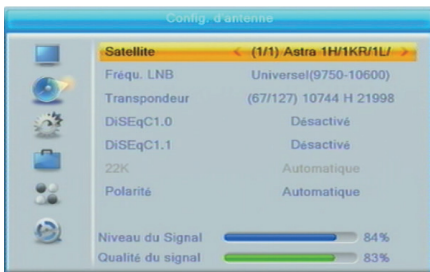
Config. d'antenne

| | |
|---|---|
| Satellite | < (1/1) Astra 1H/1KR/1L/ > |
| Fréqu. LNB | Universel(9750-10600) |
| Transpondeur | (67/127) 10744 H 21998 |
| DiSEqC1.0 | Désactivé |
| DiSEqC1.1 | Désactivé |
| 22K | Automatique |
| Polarité | Automatique |

Niveau du Signal 84%
Qualité du signal 83%